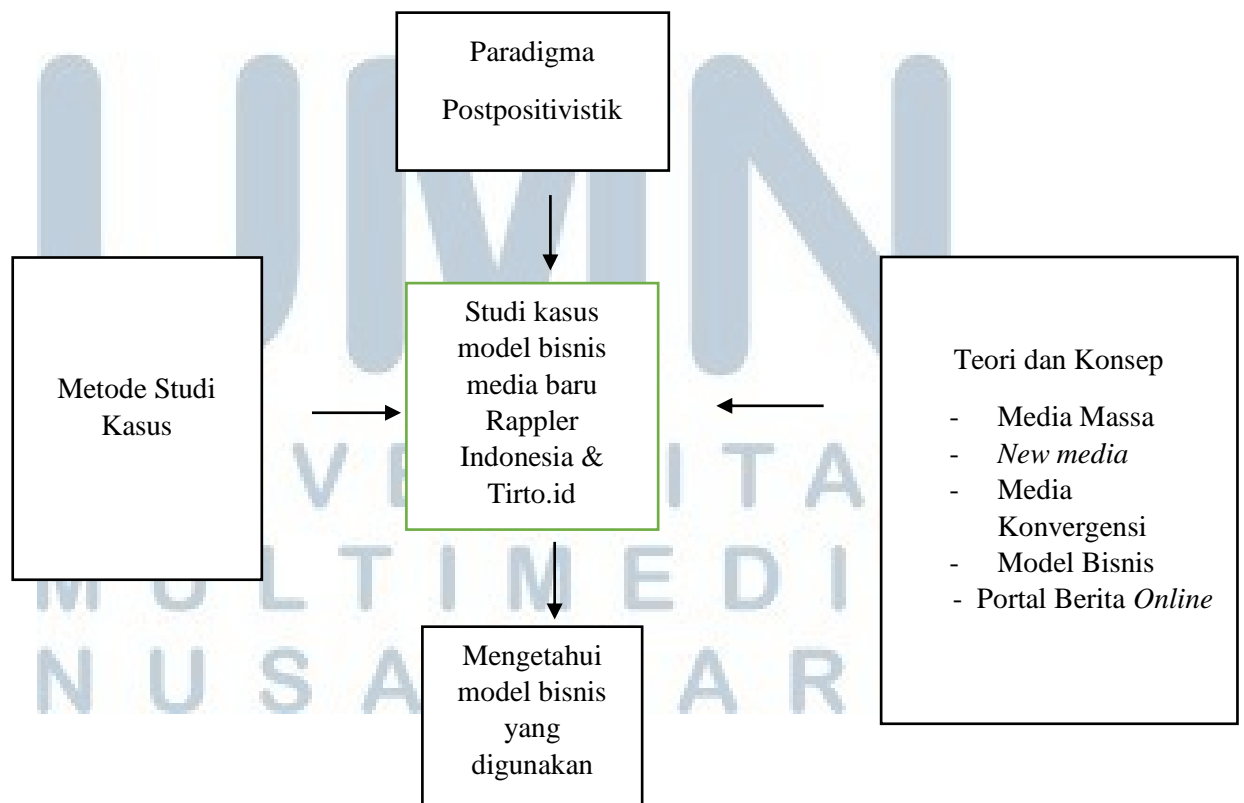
Paradigma Postpositivistik

Metode Studi Kasus

Studi kasus model bisnis media baru Rappler Indonesia & Tirto.id

Teori dan Konsep

- Media Massa
- *New media*
- Media Konvergensi
- Model Bisnis
- Portal Berita *Online*

Mengetahui model bisnis yang digunakan

UMN
UNIVERSITAS
MULTIMEDIA
NUSANTARA